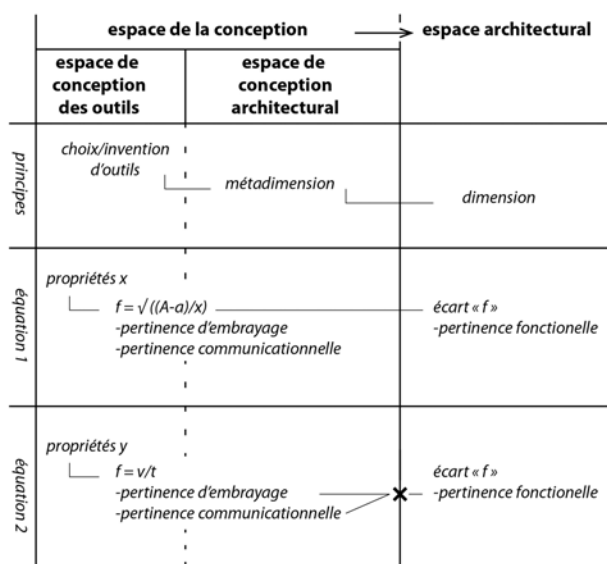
| | espace de la conception | | espace architectural |
|---|---|---|---|
| | espace de conception des outils | espace de conception architectural | |
| principes | choix/invention d'outils | métadimension | dimension |
| équation 1 | propriétés x<br>$f = \sqrt{((A-a)/x)}$<br>-pertinence d'embrayage<br>-pertinence communicationnelle | | écart « f »<br>-pertinence fonctionelle |
| équation 2 | propriétés y<br>$f = v/t$<br>-pertinence d'embrayage<br>-pertinence communicationnelle | | écart « f »<br>-pertinence fonctionelle |